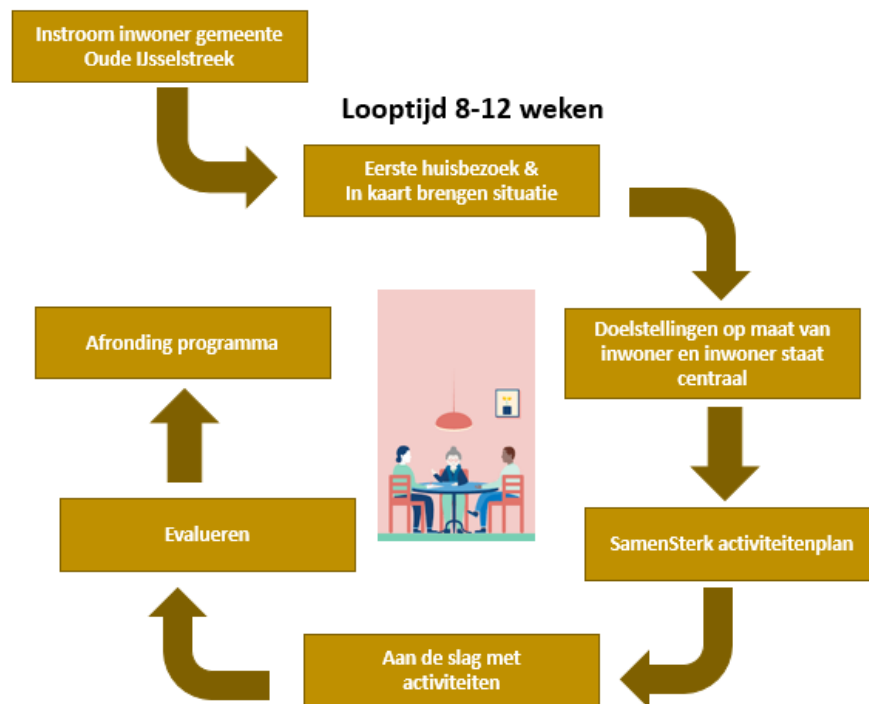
Instroom inwoner gemeente Oude IJsselstreek

Looptijd 8-12 weken

Eerste huisbezoek & In kaart brengen situatie

Doelstellingen op maat van inwoner en inwoner staat centraal

SamenSterk activiteitenplan

Aan de slag met activiteiten

Evalueren

Afronding programma